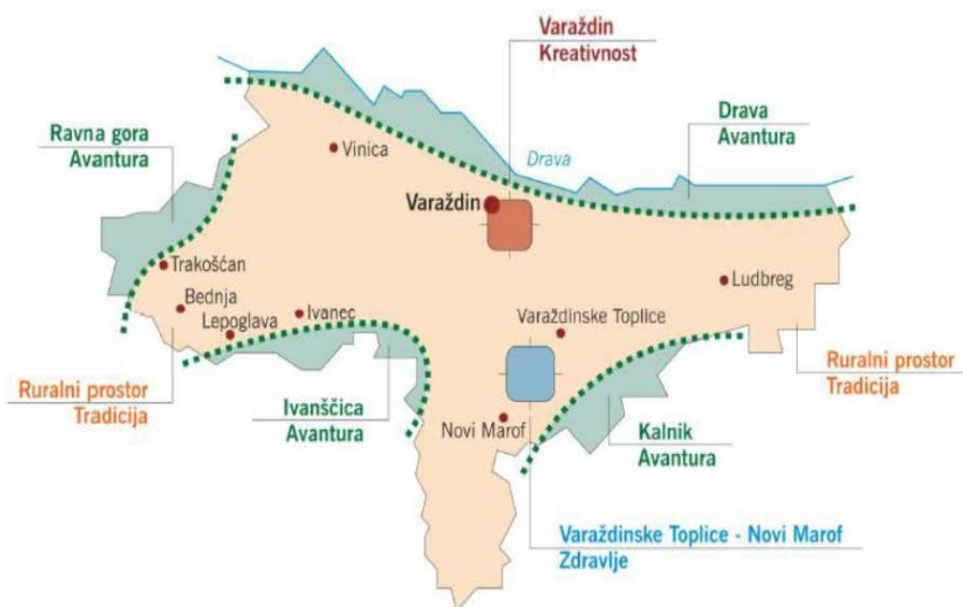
Varaždin
Kreativnost

Ravna gora
Avantura

Drava
Avantura

Vinica

Drava

Varaždin

Trakošćan

Bednja

Lepoglava

Ivanec

Varaždinske Toplice

Ludbreg

Ruralni prostor
Tradicija

Ruralni prostor
Tradicija

Ivanščica
Avantura

Novi Marof

Kalnik
Avantura

Varaždinske Toplice - Novi Marof
Zdravlje